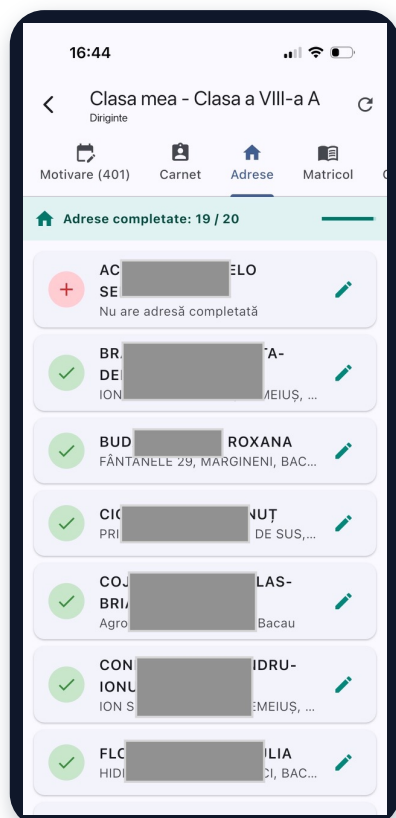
16:44

Clasa mea - Clasa a VIII-a A
Diriginte

Motivare (401)
Carnet
Adrese
Matricol

Adrese completate: 19 / 20

AC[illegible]ELO SE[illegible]
Nu are adresă completată

BR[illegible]TA-DE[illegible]
ION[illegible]EMEIUȘ, ...

BUD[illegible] ROXANA
FÂNTANELE 29, MARGINENI, BAC...

CI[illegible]NUȚ
PRI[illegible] DE SUS,...

COJ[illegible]LAS-BRI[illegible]
Agro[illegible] Bacau

CON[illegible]NDRU-IONU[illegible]
ION S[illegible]EMEIUȘ, ...

FLO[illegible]ILIA
HIDI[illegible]CI, BAC...